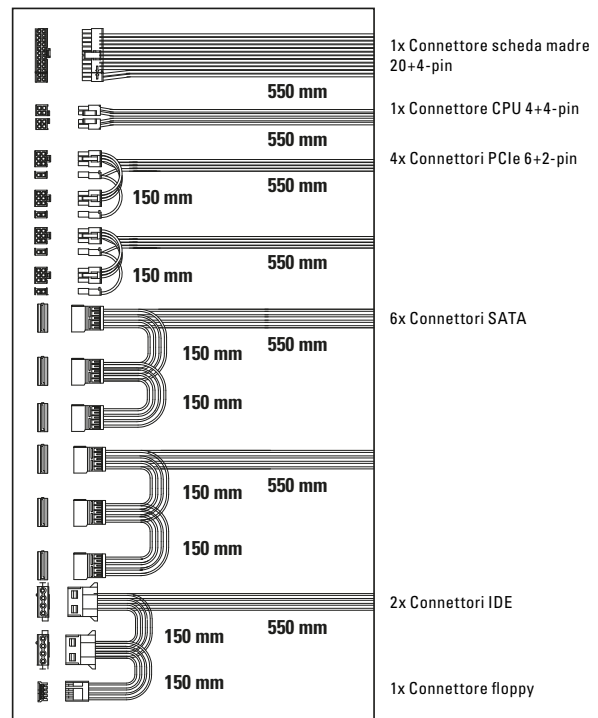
1x Connettore scheda madre 20+4-pin

550 mm

1x Connettore CPU 4+4-pin

550 mm

4x Connettori PCIe 6+2-pin

550 mm

150 mm

550 mm

150 mm

6x Connettori SATA

550 mm

150 mm

150 mm

550 mm

150 mm

150 mm

2x Connettori IDE

550 mm

150 mm

150 mm

1x Connettore floppy